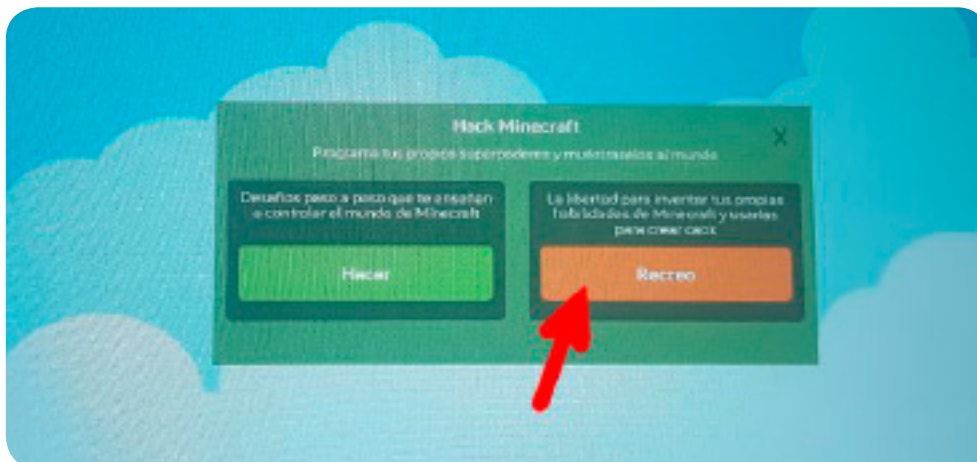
Hack Minecraft

X

Programa tus propios superpoderes y muéstraselos al mundo

Desafíos paso a paso que te enseñan a controlar el mundo de Minecraft

Hacer

La libertad para inventar tus propias habilidades de Minecraft y usarlas para crear caos

Recreo